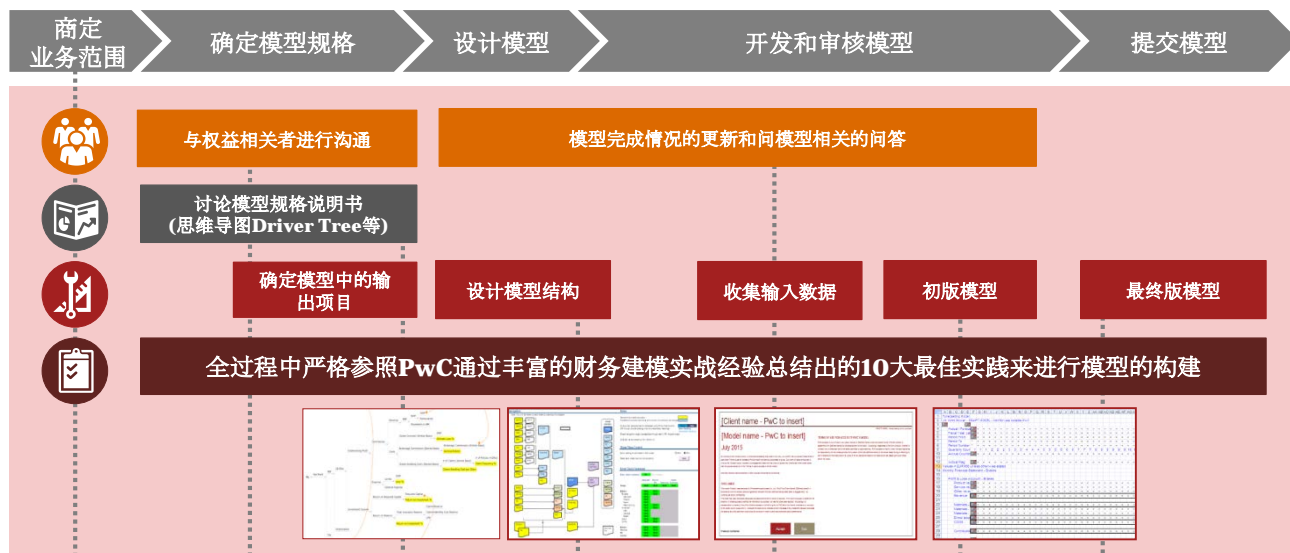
商定业务范围

确定模型规格

设计模型

开发和审核模型

提交模型

与权益相关者进行沟通

模型完成情况的更新和问模型相关的问答

讨论模型规格说明书 (思维导图Driver Tree等)

确定模型中的输出项目

设计模型结构

收集输入数据

初版模型

最终版模型

全过程中严格参照PwC通过丰富的财务建模实战经验总结出的10大最佳实践来进行模型的构建

[Client name - PwC to insert]

[Model name - PwC to insert]

July 2015

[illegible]